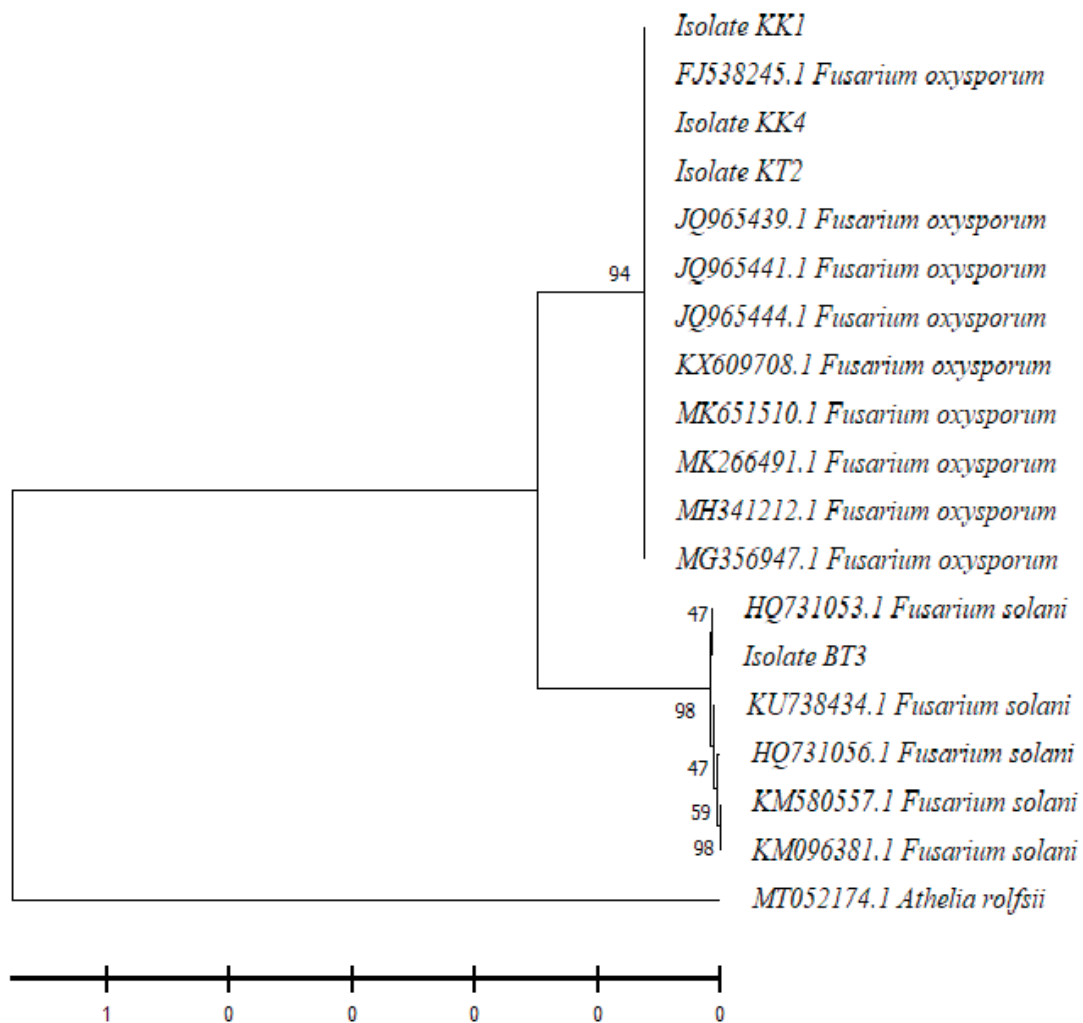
Isolate KK1
FJ538245.1 Fusarium oxysporum
Isolate KK4
Isolate KT2
JQ965439.1 Fusarium oxysporum
94
JQ965441.1 Fusarium oxysporum
JQ965444.1 Fusarium oxysporum
KX609708.1 Fusarium oxysporum
MK651510.1 Fusarium oxysporum
MK266491.1 Fusarium oxysporum
MH341212.1 Fusarium oxysporum
MG356947.1 Fusarium oxysporum
47
HQ731053.1 Fusarium solani
Isolate BT3
98
KU738434.1 Fusarium solani
HQ731056.1 Fusarium solani
47
KM580557.1 Fusarium solani
59
98
KM096381.1 Fusarium solani
MT052174.1 Athelia rolfsii

1 0 0 0 0 0